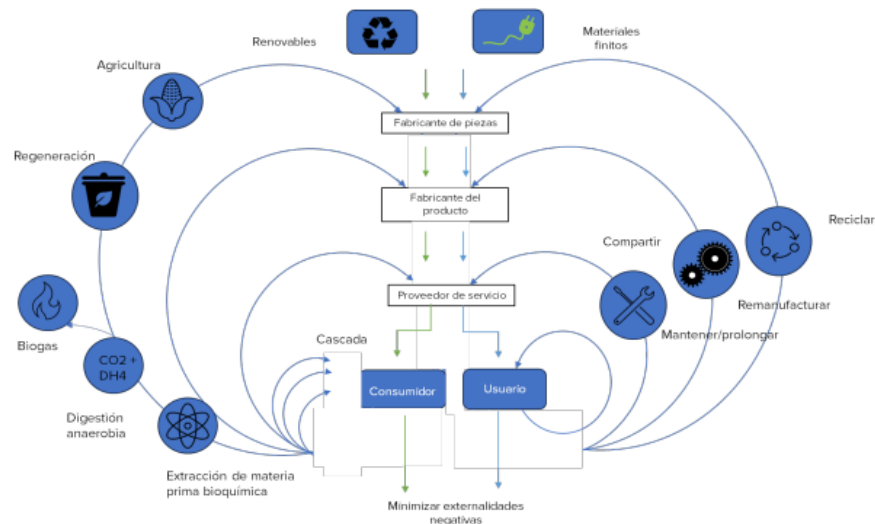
Renovables

Materiales finitos

Agricultura

Fabricante de piezas

Regeneración

Fabricante del producto

Reciclar

Compartir

Proveedor de servicio

Remanufacturar

Biogas

Cascada

Mantener/prolongar

CO2 + DH4

Consumidor

Usuario

Digestión anaerobia

Extracción de materia prima bioquímica

Minimizar externalidades negativas